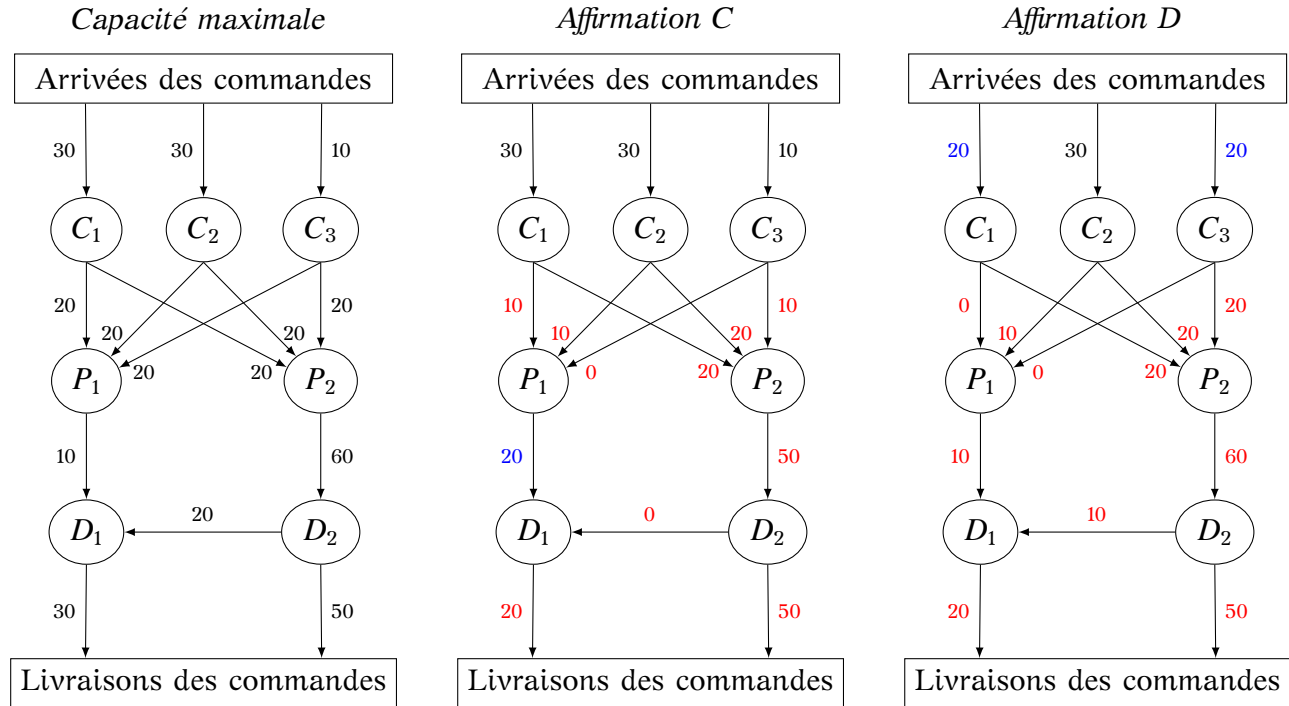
Capacité maximale

Arrivées des commandes

30 30 10

$C_1$ $C_2$ $C_3$

20 20 20 20 20 20

$P_1$ $P_2$

10 60

$D_1$ 20 $D_2$

30 50

Livraisons des commandes

Affirmation C

Arrivées des commandes

30 30 10

$C_1$ $C_2$ $C_3$

10 10 20 10 0 20

$P_1$ $P_2$

20 50

$D_1$ 0 $D_2$

20 50

Livraisons des commandes

Affirmation D

Arrivées des commandes

20 30 20

$C_1$ $C_2$ $C_3$

0 10 20 20 0 20

$P_1$ $P_2$

10 60

$D_1$ 10 $D_2$

20 50

Livraisons des commandes